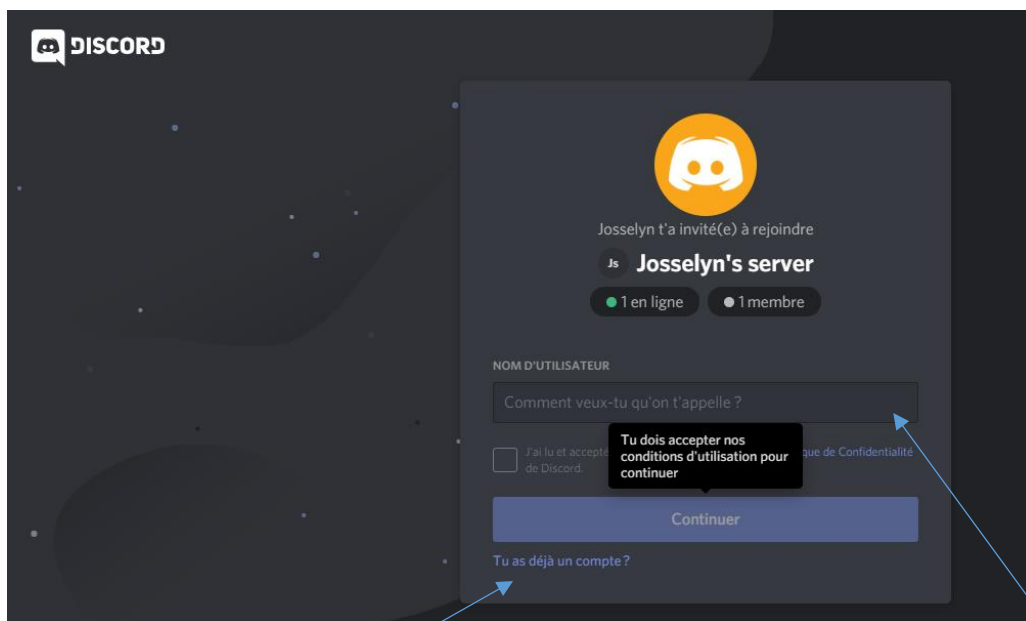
DISCORD

Josselyn t'a invité(e) à rejoindre

Js Josselyn's server

1 en ligne 1 membre

NOM D'UTILISATEUR

Comment veux-tu qu'on t'appelle ?

J'ai lu et accepte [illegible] que de Confidentialité de Discord.

Tu dois accepter nos conditions d'utilisation pour continuer

Continuer

Tu as déjà un compte ?